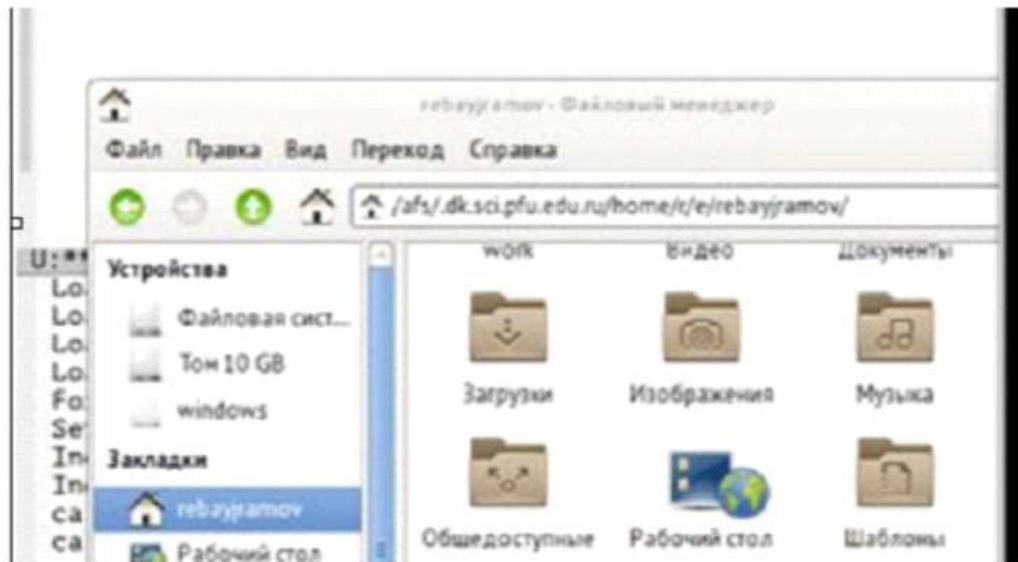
rebayjramov - Файловый менеджер

Файл Правка Вид Переход Справка

/afs/.dk.sci.pfu.edu.ru/home/r/e/rebayjramov/

U:**
Lo
Lo
Lo
Lo
Fo
Se
In
In
ca
ca

Устройства
Файловая сист...
Том 10 GB
windows
Закладки
rebayjramov
Рабочий стол

work
Видео
Документы
Загрузки
Изображения
Музыка
Общедоступные
Рабочий стол
Шаблоны